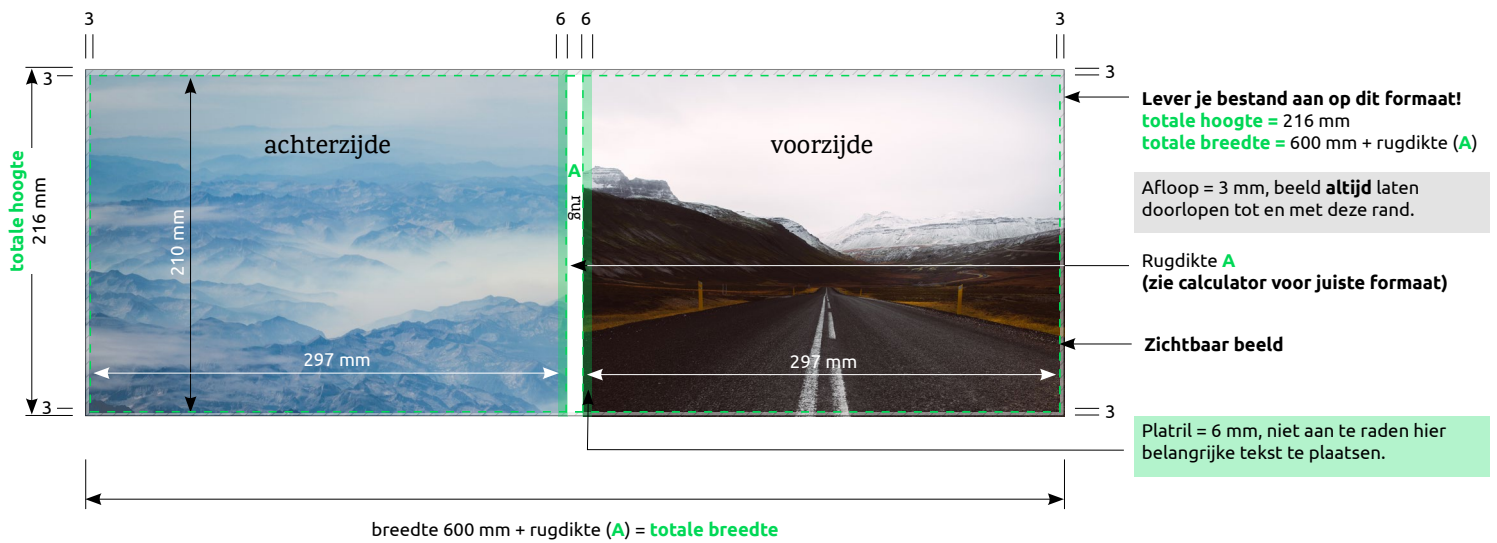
3

6 6

3

3

totale hoogte
216 mm

achterzijde

210 mm

297 mm

3

A
rug

voorzijde

297 mm

3

3

Lever je bestand aan op dit formaat!
totale hoogte = 216 mm
totale breedte = 600 mm + rugdikte (A)

Afloop = 3 mm, beeld altijd laten doorlopen tot en met deze rand.

Rugdikte A
(zie calculator voor juiste formaat)

Zichtbaar beeld

Platril = 6 mm, niet aan te raden hier belangrijke tekst te plaatsen.

breedte 600 mm + rugdikte (A) = totale breedte